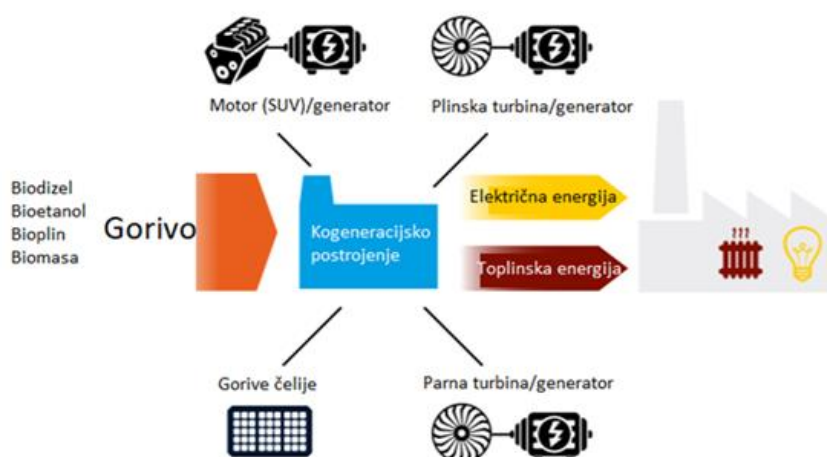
Motor (SUV)/generator

Plinska turbina/generator

Biodizel
Bioetanol
Bioplin
Biomasa

Gorivo

Kogeneracijsko postrojenje

Električna energija

Toplinska energija

Gorive čelije

Parna turbina/generator